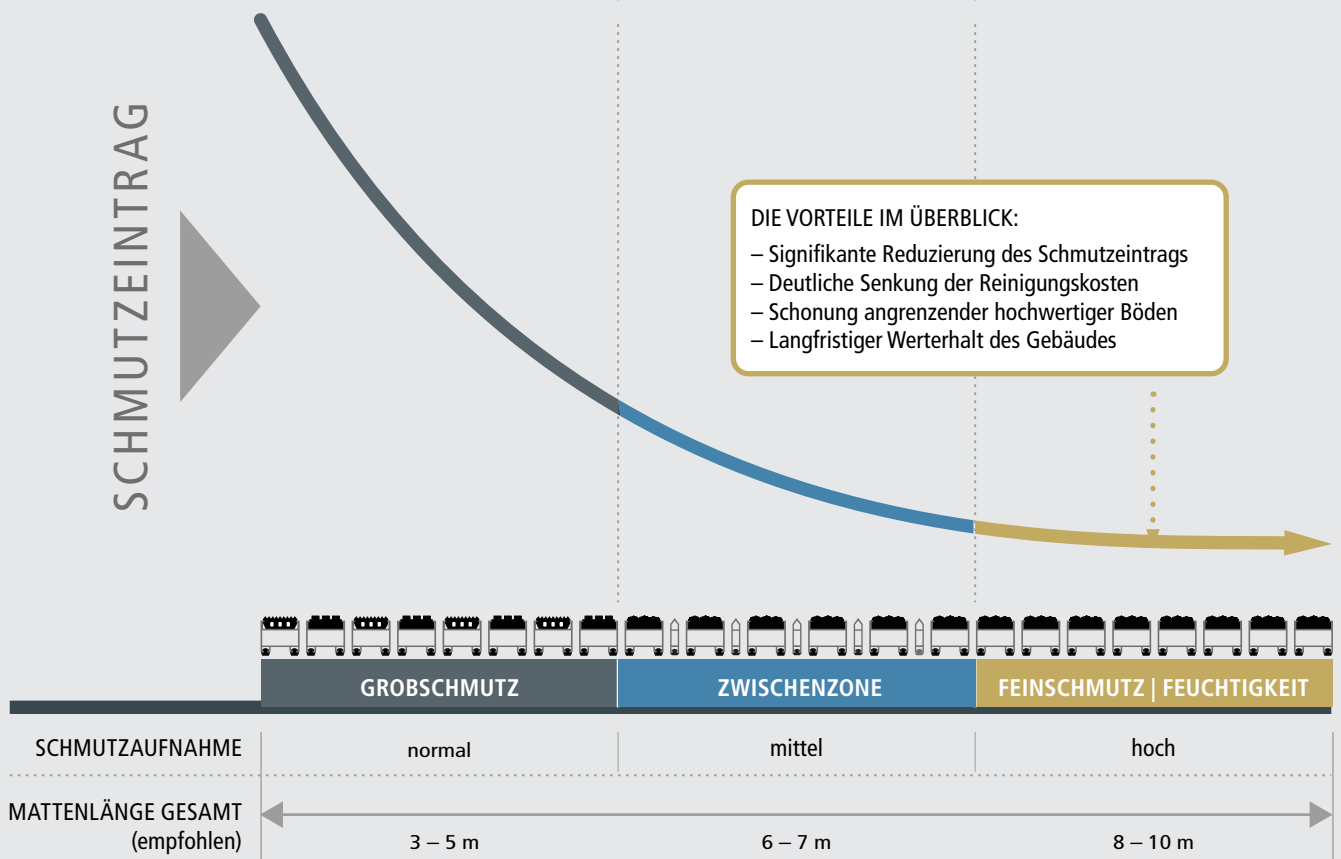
SCHMUTZEINTRAG

DIE VORTEILE IM ÜBERBLICK:
– Signifikante Reduzierung des Schmutzeintrags
– Deutliche Senkung der Reinigungskosten
– Schonung angrenzender hochwertiger Böden
– Langfristiger Werterhalt des Gebäudes

GROBSCHMUTZ | ZWISCHENZONE | FEINSCHMUTZ | FEUCHTIGKEIT

| SCHMUTZAUFNAHME | normal | mittel | hoch |
|---|---|---|---|
| MATTENLÄNGE GESAMT (empfohlen) | 3 – 5 m | 6 – 7 m | 8 – 10 m |